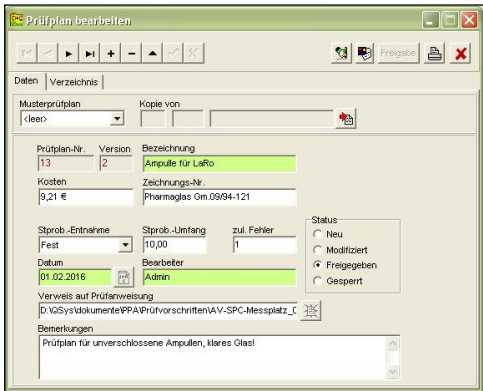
Prüfplan bearbeiten

Freigabe

Daten | Verzeichnis

Musterprüfplan
<leer>

Kopie von

Prüfplan-Nr.
13

Version
2

Bezeichnung
Ampulle für LaRo

Kosten
9,21 €

Zeichnungs-Nr.
Pharmaglas Gm.09/94-121

Stprob.-Entnahme
Fest

Stprob.-Umfang
10,00

zul. Fehler
1

Status
Neu
Modifiziert
Freigegeben
Gesperrt

Datum
01.02.2016

Bearbeiter
Admin

Verweis auf Prüfanweisung
D:\QSys\dokumente\PPA\Prüfvorschriften\AV-SPC-Messplatz_0

Bemerkungen
Prüfplan für unverschlossene Ampullen, klares Glas!